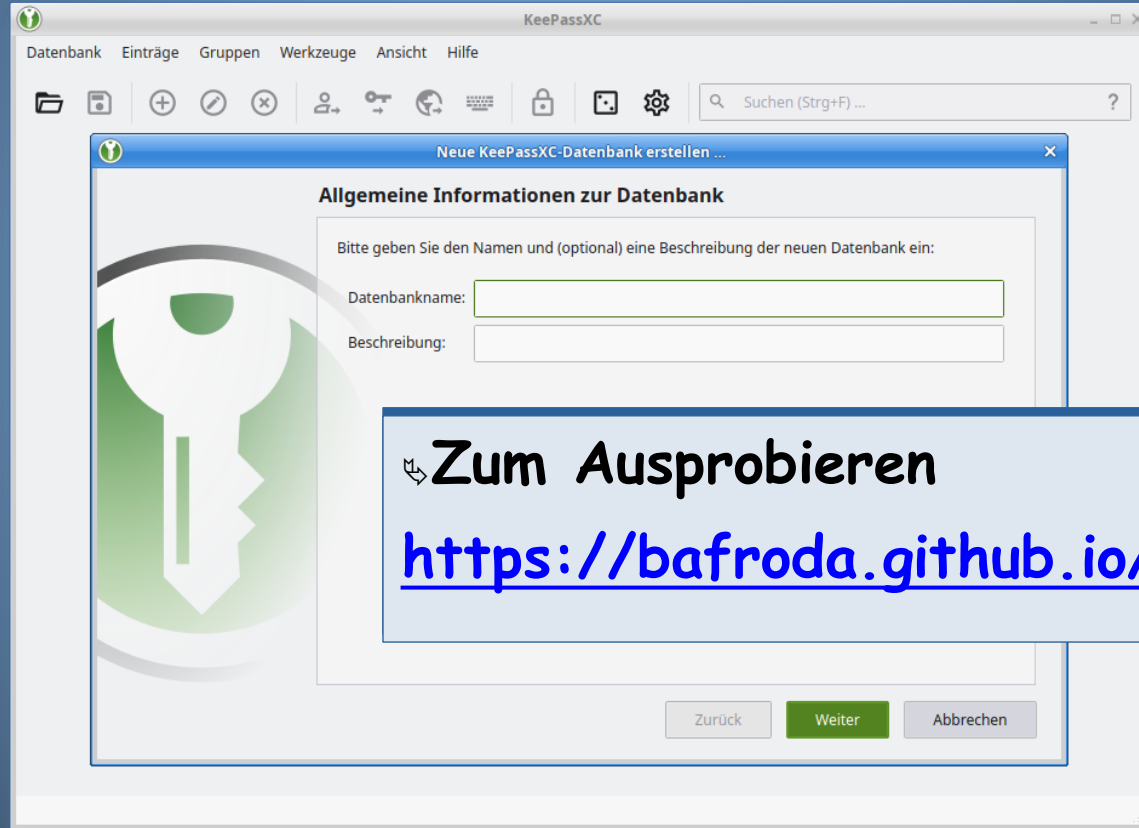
KeePassXC

Datenbank Einträge Gruppen Werkzeuge Ansicht Hilfe

Suchen (Strg+F) ...

?

Neue KeePassXC-Datenbank erstellen ...

Allgemeine Informationen zur Datenbank

Bitte geben Sie den Namen und (optional) eine Beschreibung der neuen Datenbank ein:

Datenbankname:

Beschreibung:

↳Zum Ausprobieren

https://bafroda.github.io/

Zurück Weiter Abbrechen